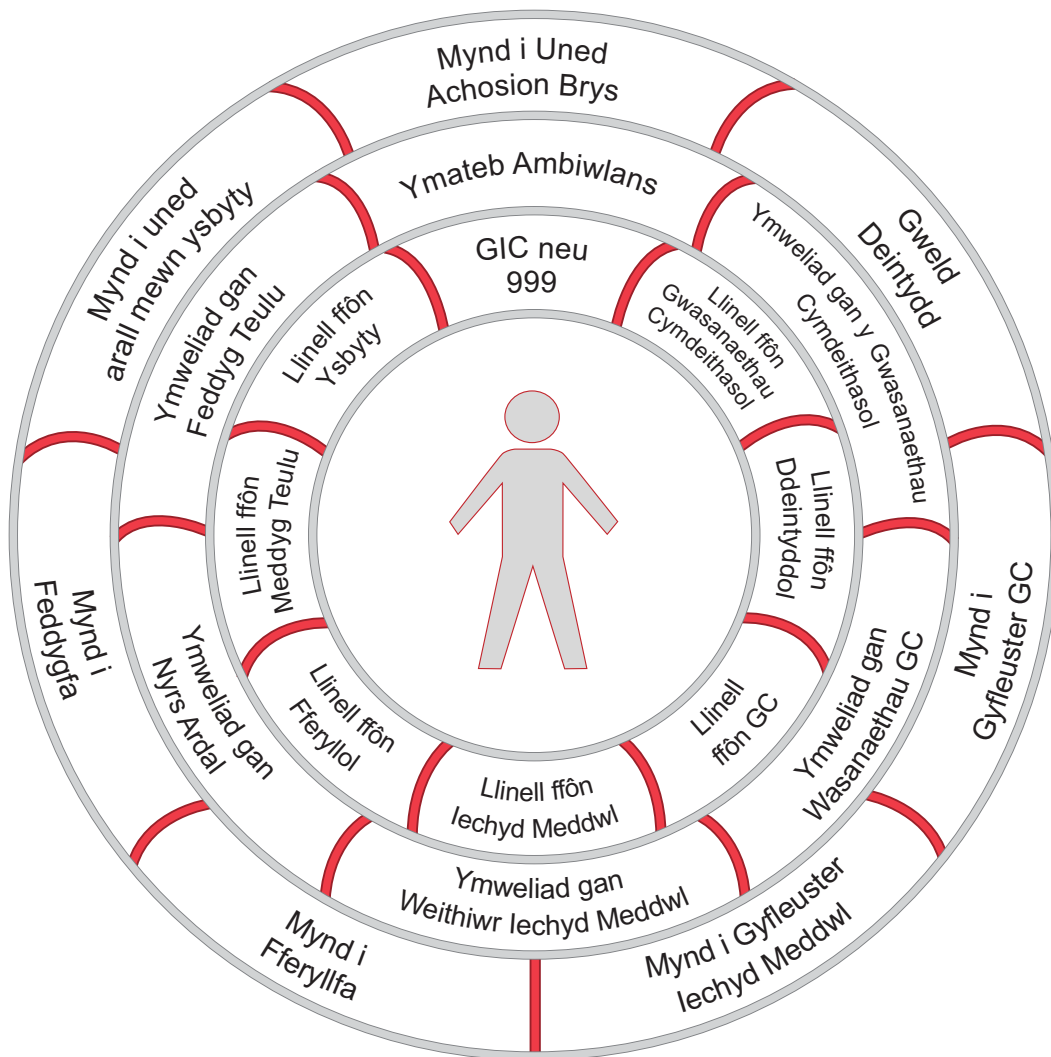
GIC neu 999

Llinell ffôn Gwasanaethau Cymdeithasol

Llinell ffôn Ddeintyddol

Llinell ffôn GC

Llinell ffôn Iechyd Meddwl

Llinell ffôn Fferyllol

Llinell ffôn Meddyg Teulu

Llinell ffôn Ysbyty

Ymateb Ambiwlans

Ymweliad gan y Gwasanaethau Cymdeithasol

Ymweliad gan Wasanaethau GC

Ymweliad gan Weithiwr Iechyd Meddwl

Ymweliad gan Nyrs Ardal

Ymweliad gan Feddyg Teulu

Mynd i Uned Achosion Brys

Gweld Deintydd

Mynd i Gyfleuster GC

Mynd i Gyfleuster Iechyd Meddwl

Mynd i Fferyllfa

Mynd i Feddygfa

Mynd i uned arall mewn ysbyty